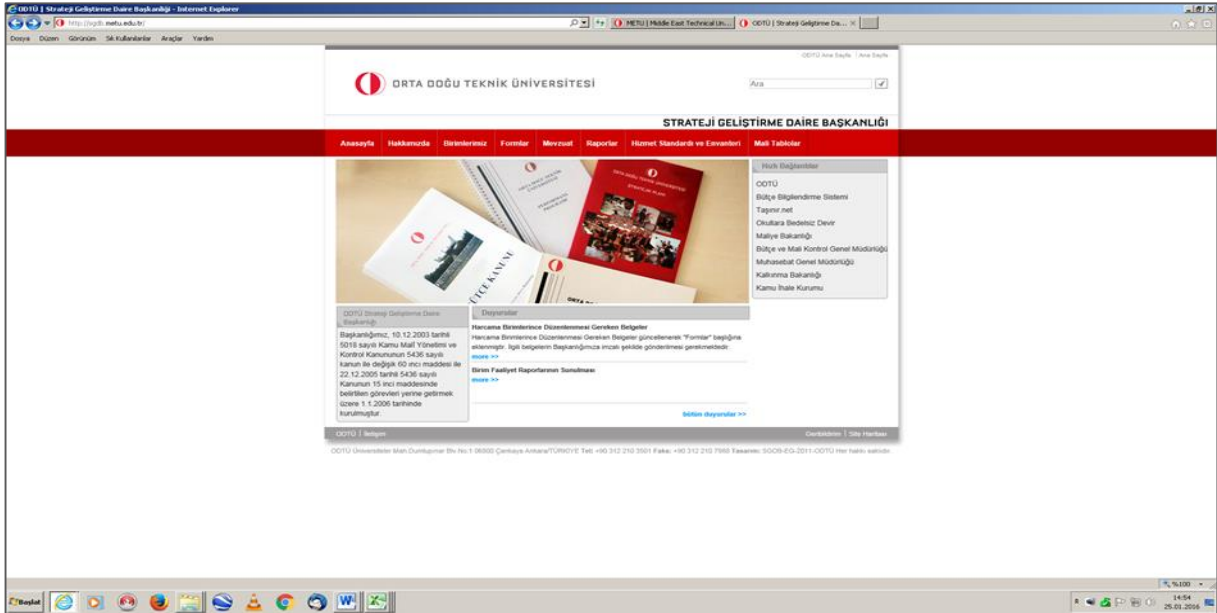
ODTÜ | Strateji Geliştirme Daire Başkanlığı - Internet Explorer

http://sgdb.metu.edu.tr/

METU | Middle East Technical Un... | ODTÜ | Strateji Geliştirme Da...

Dosya Düzen Görünüm Sık Kullanılanlar Araçlar Yardım

ODTÜ Ana Sayfa | Ana Sayfa

ORTA DOĞU TEKNİK ÜNİVERSİTESİ

Ara

STRATEJİ GELİŞTİRME DAİRE BAŞKANLIĞI

Anasayfa Hakkımızda Birimlerimiz Formlar Mevzuat Raporlar Hizmet Standardı ve Envanteri Mali Tablolar

Hızlı Bağlantılar

ODTÜ
Bütçe Bilgilendirme Sistemi
Taşınır.net
Okullara Bedelsiz Devir
Maliye Bakanlığı
Bütçe ve Mali Kontrol Genel Müdürlüğü
Muhasebat Genel Müdürlüğü
Kalkınma Bakanlığı
Kamu İhale Kurumu

ODTÜ Strateji Geliştirme Daire Başkanlığı

Başkanlığımız, 10.12.2003 tarihli 5018 sayılı Kamu Malî Yönetimi ve Kontrol Kanununun 5436 sayılı kanun ile değişik 60 ıncı maddesi ile 22.12.2005 tarihli 5436 sayılı Kanunun 15 inci maddesinde belirtilen görevleri yerine getirmek üzere 1.1.2006 tarihinde kurulmuştur.

Duyurular

Harcama Birimlerince Düzenlenmesi Gereken Belgeler
Harcama Birimlerince Düzenlenmesi Gereken Belgeler güncellenerek "Formlar" başlığına eklenmiştir. İlgili belgelerin Başkanlığımıza imzalı şekilde gönderilmesi gerekmektedir.
more >>

Birim Faaliyet Raporlarının Sunulması
more >>

bütün duyurular >>

ODTÜ | İletişim

Geribildirim | Site Haritası

ODTÜ Üniversiteler Mah.Dumlupınar Blv.No:1 06800 Çankaya Ankara/TÜRKİYE Tel: +90 312 210 3501 Faks: +90 312 210 7950 Tasarım: SGDB-EG-2011-ODTÜ Her hakkı saklıdır.

%100

Başlat

14:54
25.01.2016